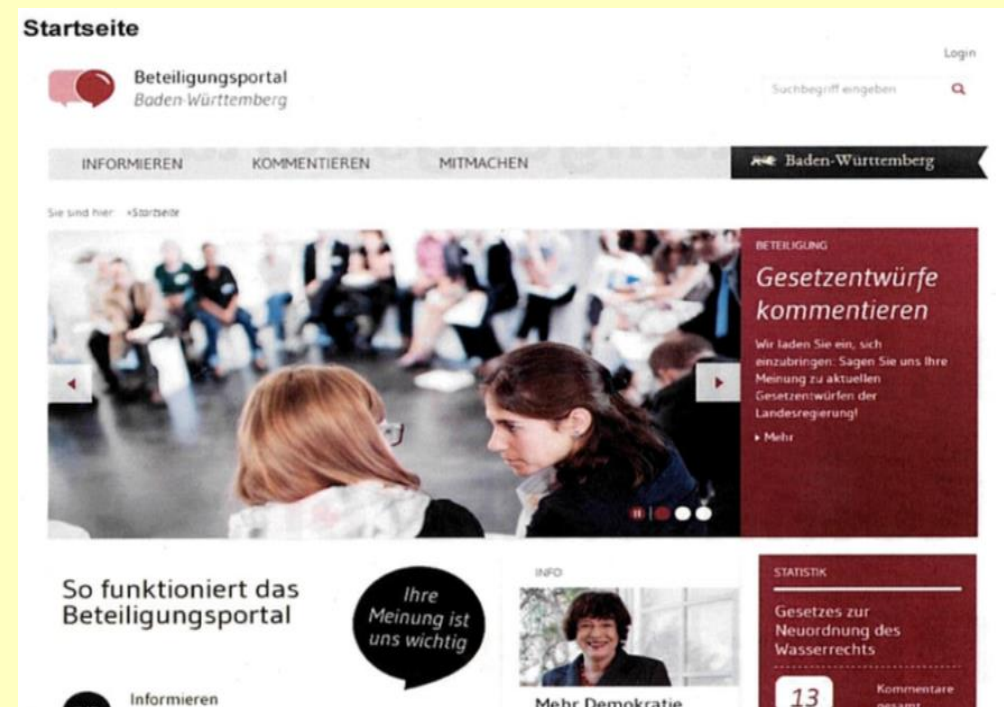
Startseite

Login

Beteiligungsportal
Baden-Württemberg

Suchbegriff eingeben

INFORMIEREN KOMMENTIEREN MITMACHEN

Baden-Württemberg

Sie sind hier: »Startseite

BETEILIGUNG

Gesetzentwürfe kommentieren

Wir laden Sie ein, sich einzubringen: Sagen Sie uns Ihre Meinung zu aktuellen Gesetzentwürfen der Landesregierung!

▸ Mehr

So funktioniert das Beteiligungsportal

Ihre Meinung ist uns wichtig

Informieren

INFO

Mehr Demokratie

STATISTIK

Gesetzes zur Neuordnung des Wasserrechts

13

Kommentare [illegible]